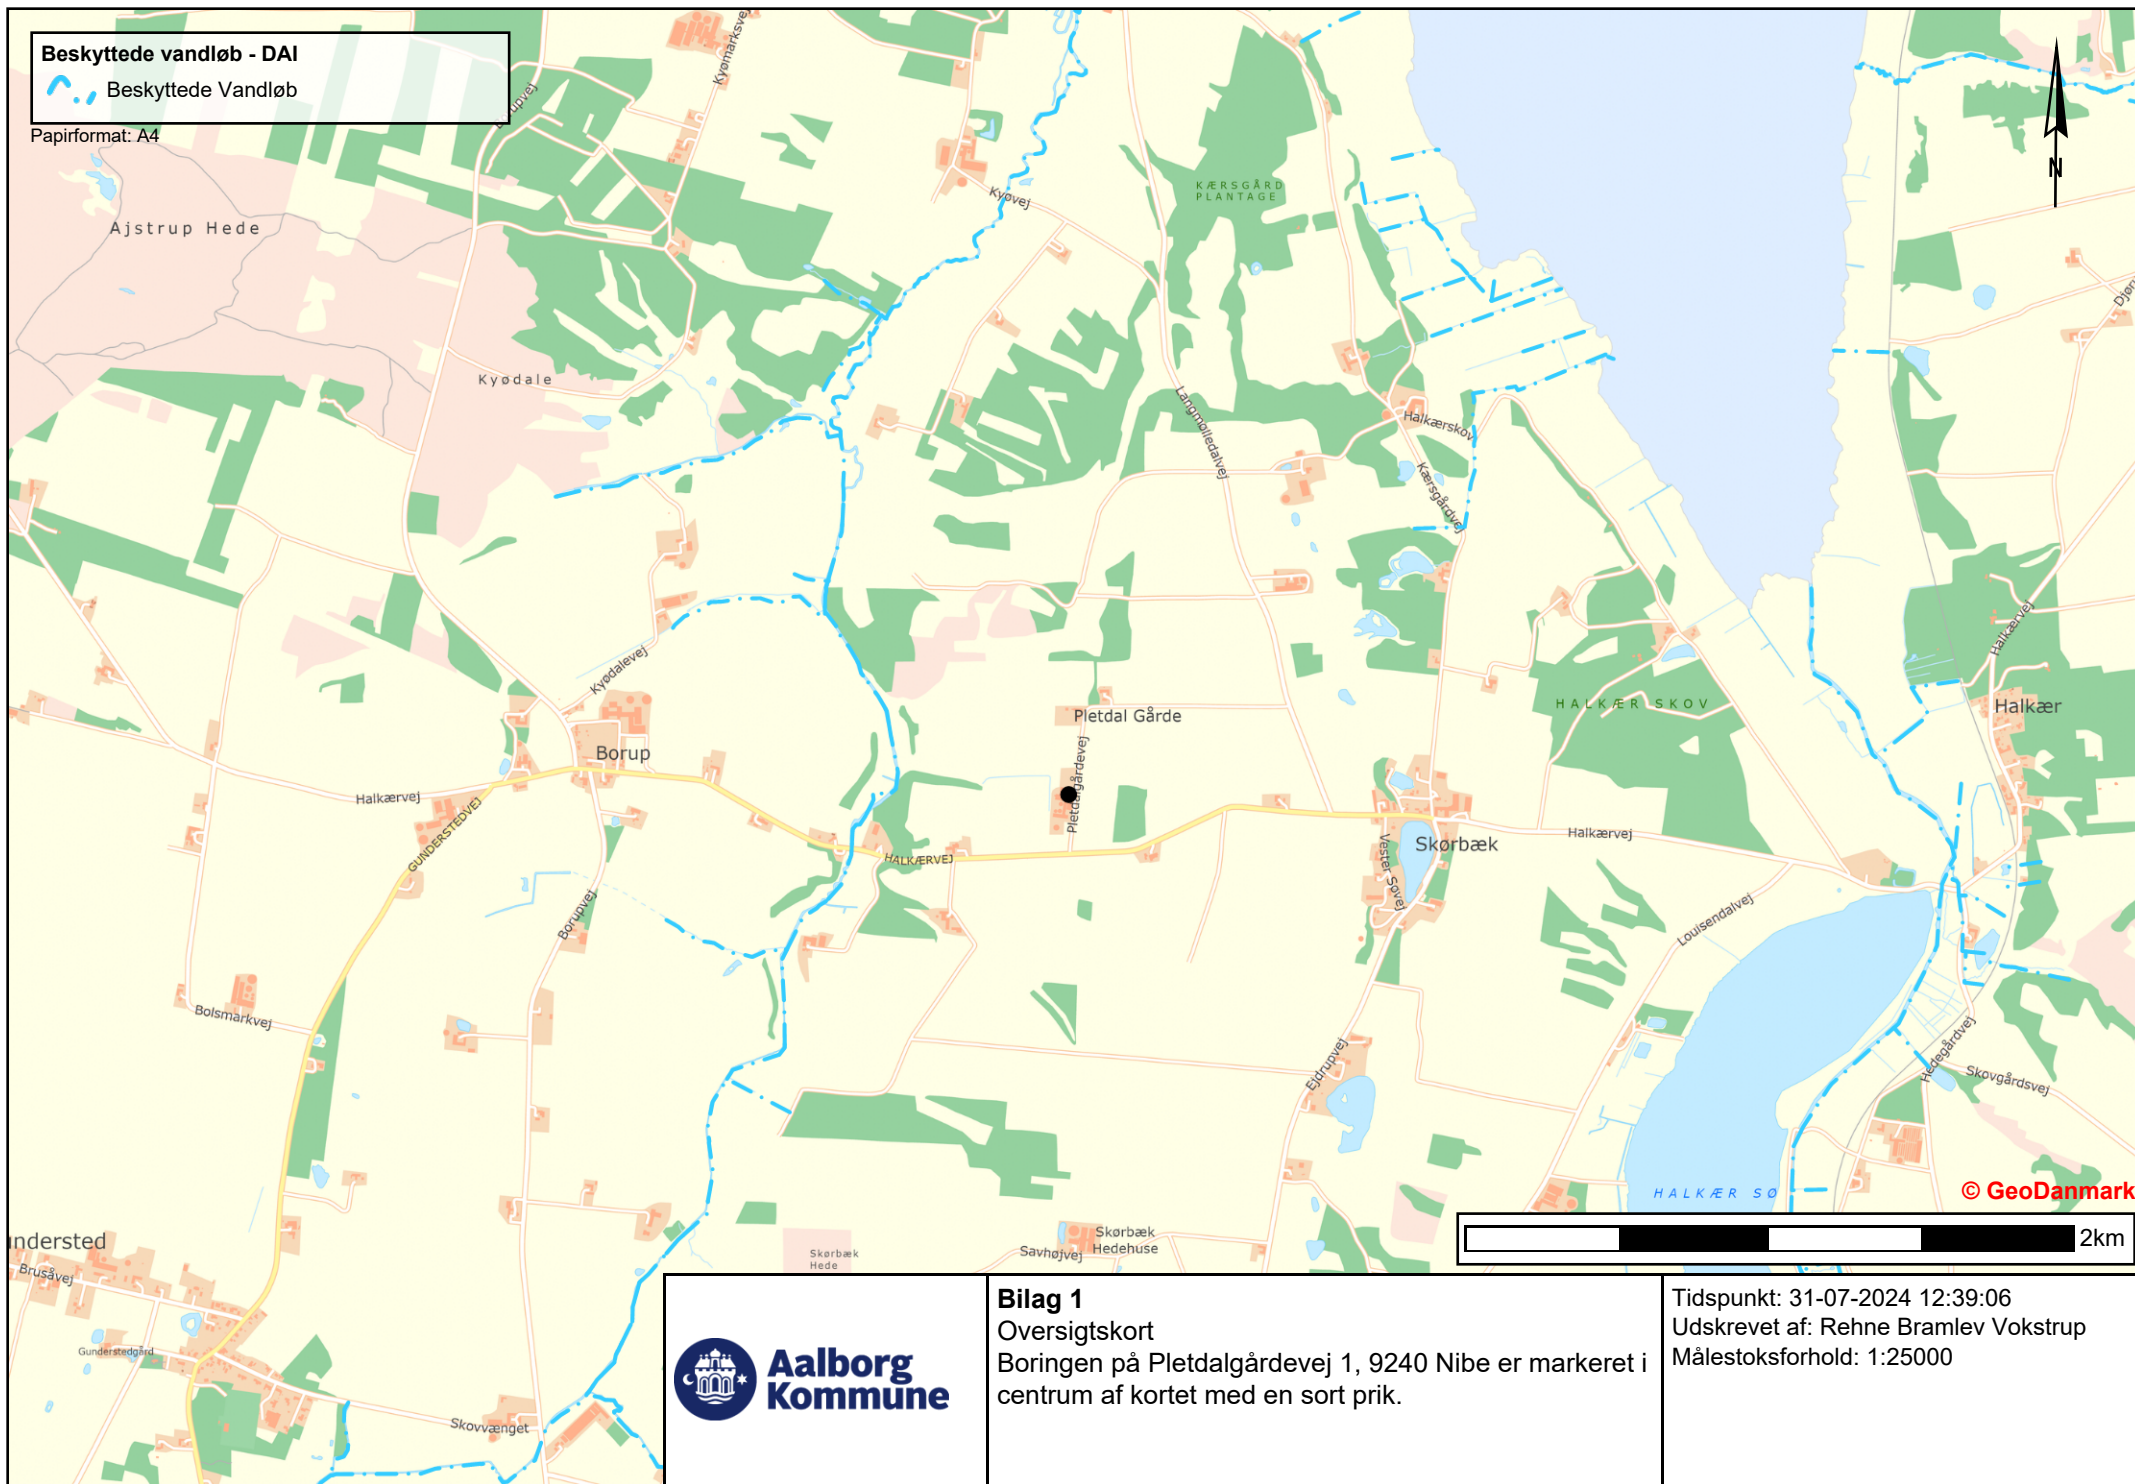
Beskyttede vandløb - DAI
Beskyttede Vandløb
Papirformat: A4

N

Ajstrup Hede
Kyødale
Kyomarksvej
Borupvej
Kyovej
KÆRSGÅRD PLANTAGE
Langmølledalvej
Halkærskov
Kærsgårdvej
Djørup
Kyødalevej
Borup
Pletdal Gårde
Pletdalgårdevej
HALKÆR SKOV
Halkær
Halkærvej
GUNDERSTEDVEJ
HALKÆRVEJ
Skørbæk
Vester Sovej
Halkærvej
Halkærvej
Borupvej
Louisendalvej
Bolsmarkvej
Ejdrupvej
Hedegårdvej
Skovgårdsvej
HALKÆR SØ
© GeoDanmark
2km
ndersted
Brusåvej
Gunderstedgård
Skovvænget
Skørbæk Hede
Savhøjvej
Skørbæk Hedehuse

Aalborg Kommune

Bilag 1
Oversigtskort
Boringen på Pletdalgårdevej 1, 9240 Nibe er markeret i centrum af kortet med en sort prik.

Tidspunkt: 31-07-2024 12:39:06
Udskrevet af: Rehne Bramlev Vokstrup
Målestoksforhold: 1:25000